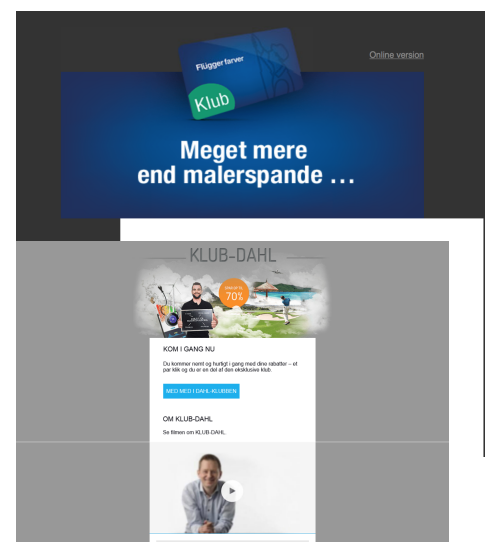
Flügger farver

Klub

Online version

Meget mere end malerspande ...

KLUB-DAHL

SPAR OP TIL 70%

KOM I GANG NU

Du kommer nemt og hurtigt i gang med dine rabatter – et par klik og du er en del af den eksklusive klub.

MED MED I DAHL-KLUBBEN

OM KLUB-DAHL

Se filmen om KLUB-DAHL.